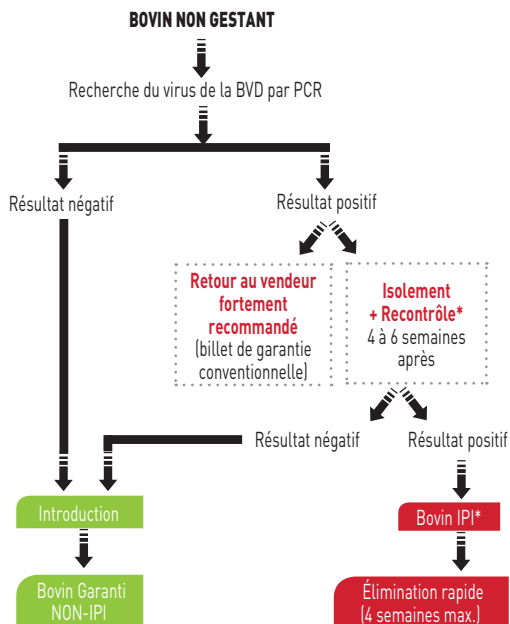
BOVIN NON GESTANT

Recherche du virus de la BVD par PCR

Résultat négatif

Résultat positif

Retour au vendeur fortement recommandé (billet de garantie conventionnelle)

Isolement + Recontrôle* 4 à 6 semaines après

Résultat négatif

Résultat positif

Introduction

Bovin IPI*

Bovin Garanti NON-IPI

Élimination rapide (4 semaines max.)